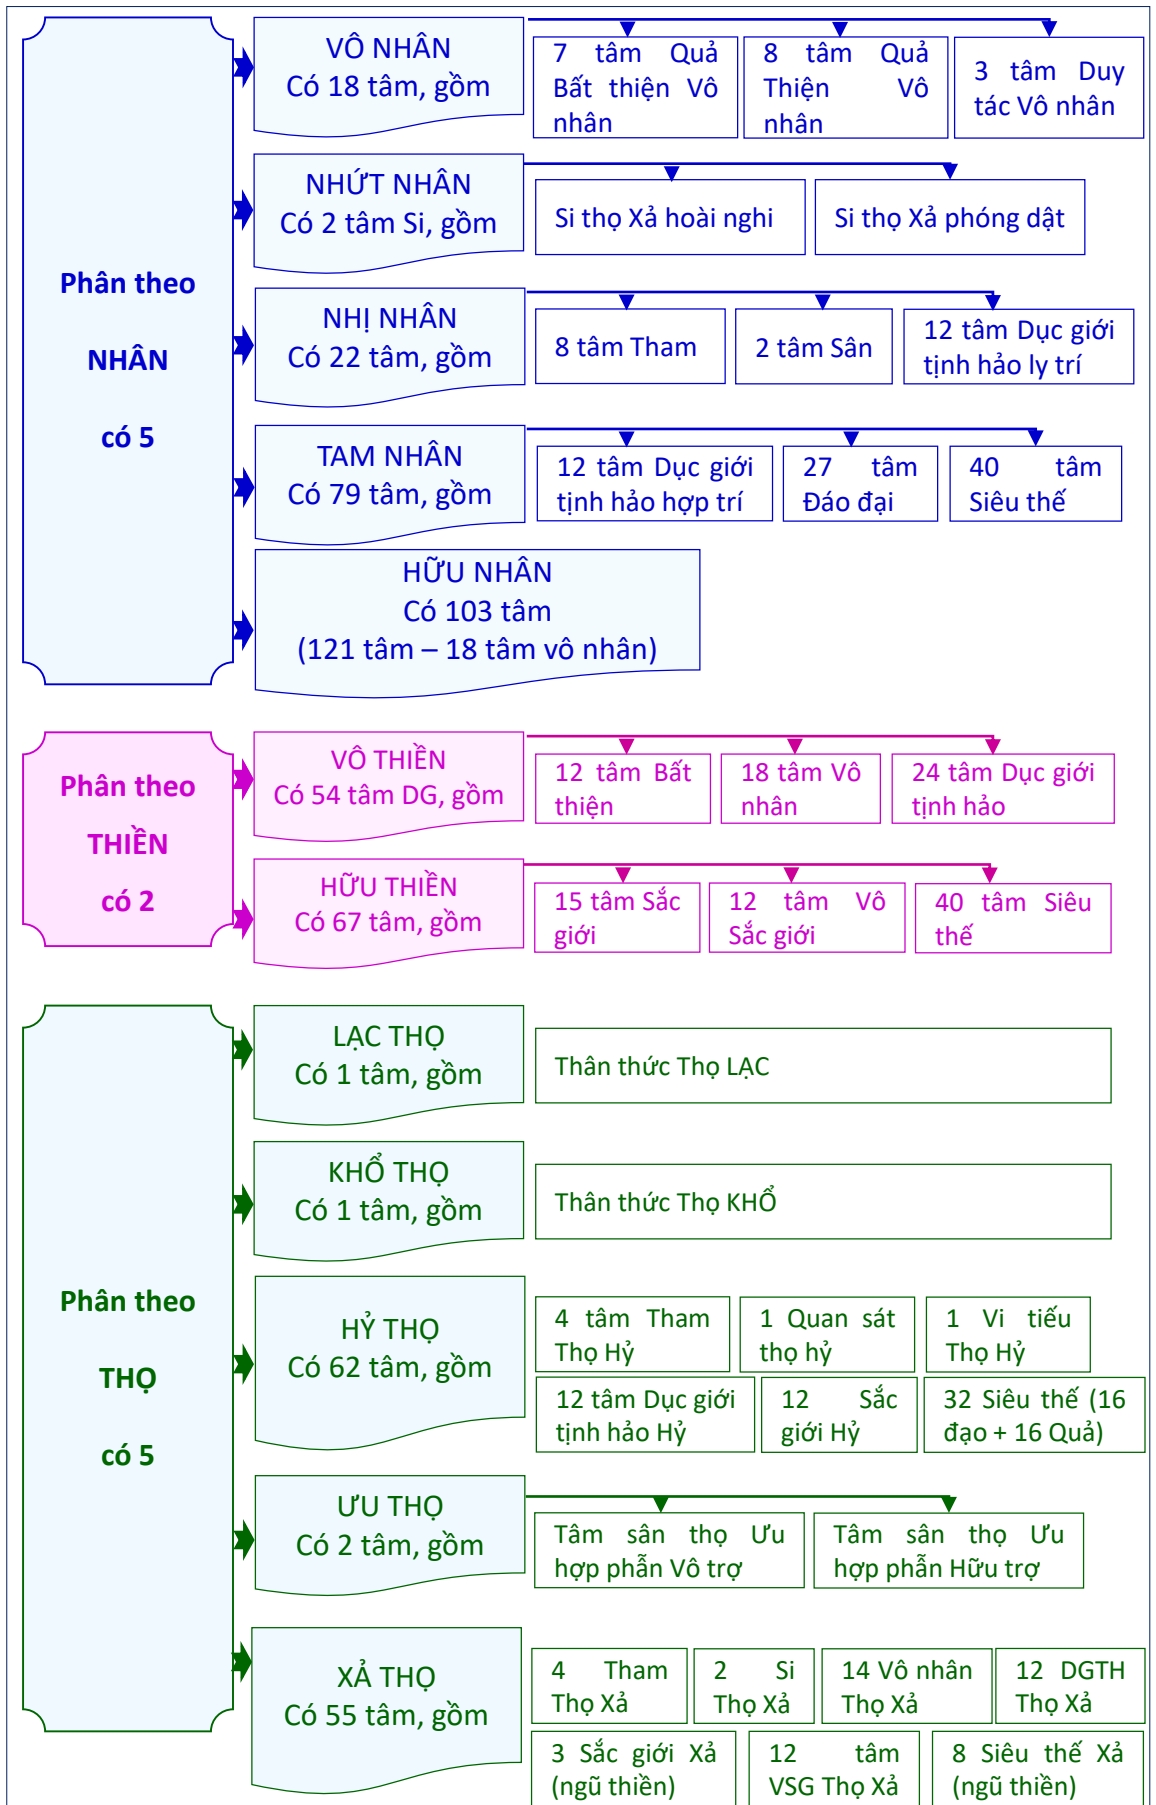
Phân theo

NHÂN

có 5

VÔ NHÂN
Có 18 tâm, gồm

7 tâm Quả Bất thiện Vô nhân

8 tâm Quả Thiện Vô nhân

3 tâm Duy tác Vô nhân

NHỨT NHÂN
Có 2 tâm Si, gồm

Si thọ Xả hoài nghi

Si thọ Xả phóng dật

NHỊ NHÂN
Có 22 tâm, gồm

8 tâm Tham

2 tâm Sân

12 tâm Dục giới tịnh hảo ly trí

TAM NHÂN
Có 79 tâm, gồm

12 tâm Dục giới tịnh hảo hợp trí

27 tâm Đáo đại

40 tâm Siêu thế

HỮU NHÂN
Có 103 tâm
(121 tâm – 18 tâm vô nhân)

Phân theo

THIỀN

có 2

VÔ THIỀN
Có 54 tâm DG, gồm

12 tâm Bất thiện

18 tâm Vô nhân

24 tâm Dục giới tịnh hảo

HỮU THIỀN
Có 67 tâm, gồm

15 tâm Sắc giới

12 tâm Vô Sắc giới

40 tâm Siêu thế

Phân theo

THỌ

có 5

LẠC THỌ
Có 1 tâm, gồm

Thân thức Thọ LẠC

KHỔ THỌ
Có 1 tâm, gồm

Thân thức Thọ KHỔ

HỶ THỌ
Có 62 tâm, gồm

4 tâm Tham Thọ Hỷ

1 Quan sát thọ hỷ

1 Vi tiếu Thọ Hỷ

12 tâm Dục giới tịnh hảo Hỷ

12 Sắc giới Hỷ

32 Siêu thế (16 đạo + 16 Quả)

ƯU THỌ
Có 2 tâm, gồm

Tâm sân thọ Ưu hợp phẫn Vô trợ

Tâm sân thọ Ưu hợp phẫn Hữu trợ

XẢ THỌ
Có 55 tâm, gồm

4 Tham Thọ Xả

2 Si Thọ Xả

14 Vô nhân Thọ Xả

12 DGTH Thọ Xả

3 Sắc giới Xả (ngũ thiền)

12 tâm VSG Thọ Xả

8 Siêu thế Xả (ngũ thiền)